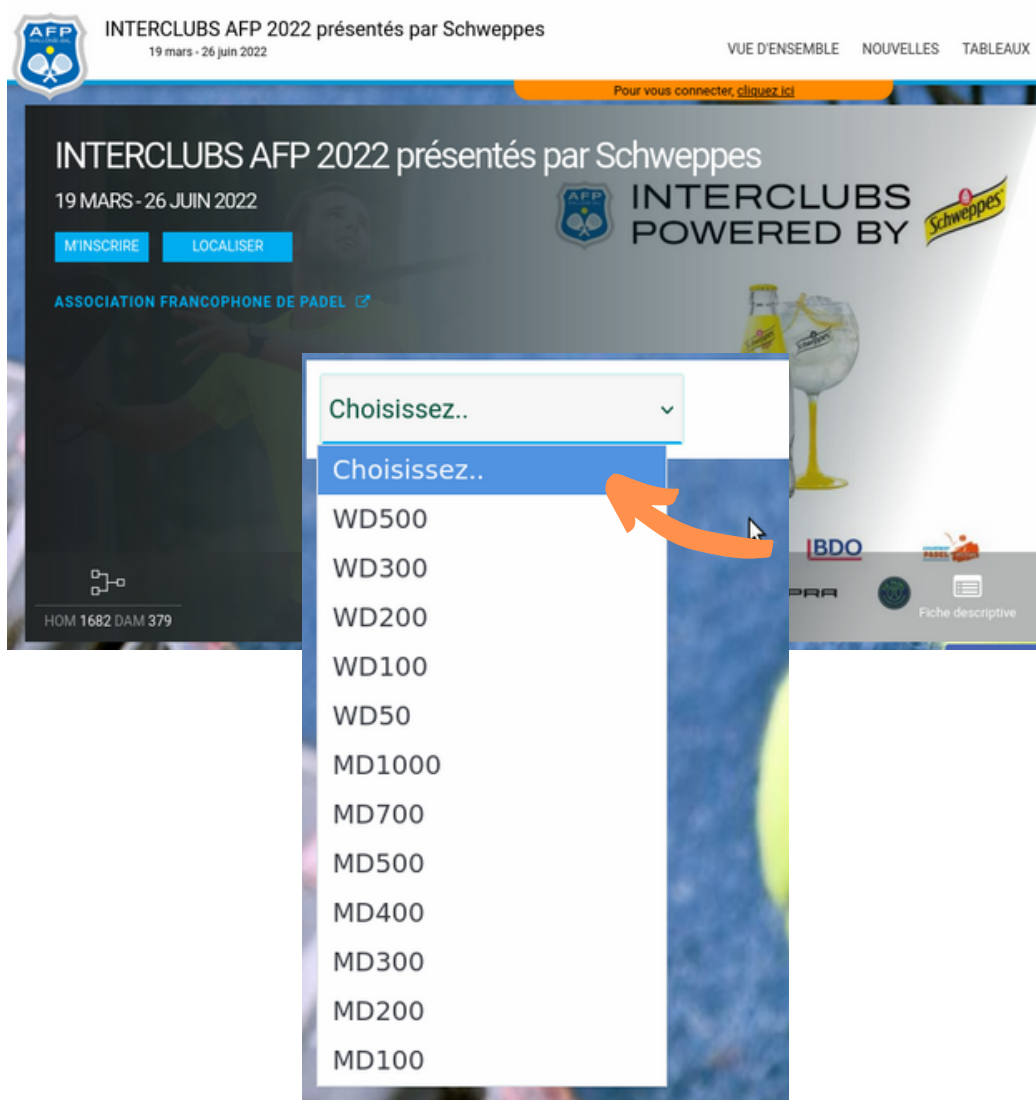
AFP

INTERCLUBS AFP 2022 présentés par Schweppes
19 mars - 26 juin 2022

VUE D'ENSEMBLE NOUVELLES TABLEAUX

Pour vous connecter, cliquez ici

INTERCLUBS AFP 2022 présentés par Schweppes
19 MARS - 26 JUIN 2022

M'INSCRIRE LOCALISER

ASSOCIATION FRANCOPHONE DE PADEL

AFP INTERCLUBS POWERED BY Schweppes

HOM 1682 DAM 379

BDO

Fiche descriptive

Choisissez..

Choisissez..
WD500
WD300
WD200
WD100
WD50
MD1000
MD700
MD500
MD400
MD300
MD200
MD100